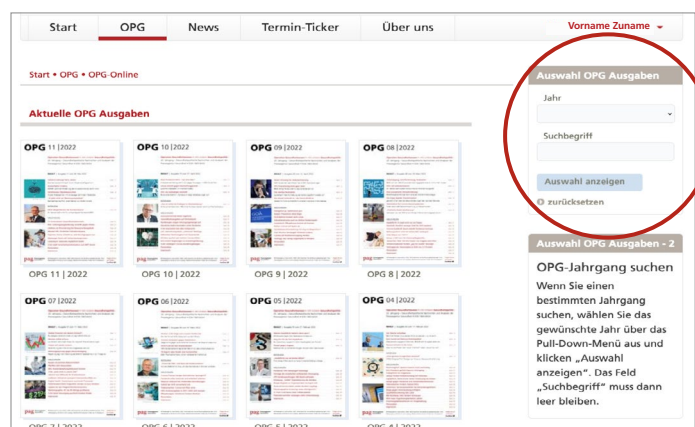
Start | OPG | News | Termin-Ticker | Über uns | Vorname Zuname

Start • OPG • OPG-Online

Aktuelle OPG Ausgaben

OPG 11 | 2022

OPG 11 | 2022

OPG 10 | 2022

OPG 10 | 2022

OPG 09 | 2022

OPG 9 | 2022

OPG 08 | 2022

OPG 8 | 2022

OPG 07 | 2022

OPG 06 | 2022

OPG 05 | 2022

OPG 04 | 2022

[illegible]

Auswahl OPG Ausgaben

Jahr

Suchbegriff

Auswahl anzeigen

zurücksetzen

Auswahl OPG Ausgaben - 2

OPG-Jahrgang suchen

Wenn Sie einen bestimmten Jahrgang suchen, wählen Sie das gewünschte Jahr über das Pull-Down-Menü aus und klicken „Auswahl anzeigen". Das Feld „Suchbegriff" muss dann leer bleiben.